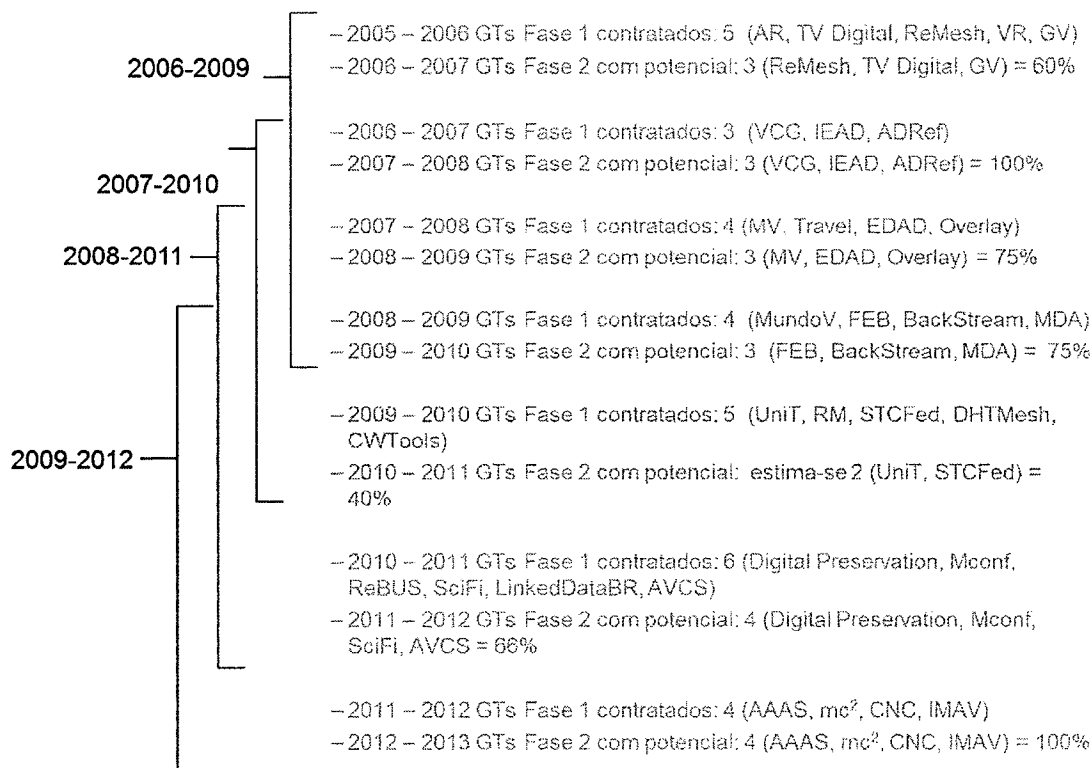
2006-2009

– 2005 – 2006 GTs Fase 1 contratados: 5 (AR, TV Digital, ReMesh, VR, GV)
– 2006 – 2007 GTs Fase 2 com potencial: 3 (ReMesh, TV Digital, GV) = 60%

2007-2010

– 2006 – 2007 GTs Fase 1 contratados: 3 (VCG, IEAD, ADRef)
– 2007 – 2008 GTs Fase 2 com potencial: 3 (VCG, IEAD, ADRef) = 100%

2008-2011

– 2007 – 2008 GTs Fase 1 contratados: 4 (MV, Travel, EDAD, Overlay)
– 2008 – 2009 GTs Fase 2 com potencial: 3 (MV, EDAD, Overlay) = 75%

– 2008 – 2009 GTs Fase 1 contratados: 4 (MundoV, FEB, BackStream, MDA)
– 2009 – 2010 GTs Fase 2 com potencial: 3 (FEB, BackStream, MDA) = 75%

2009-2012

– 2009 – 2010 GTs Fase 1 contratados: 5 (UniT, RM, STCFed, DHTMesh, CWTools)
– 2010 – 2011 GTs Fase 2 com potencial: estima-se 2 (UniT, STCFed) = 40%

– 2010 – 2011 GTs Fase 1 contratados: 6 (Digital Preservation, Mconf, ReBUS, SciFi, LinkedDataBR, AVCS)
– 2011 – 2012 GTs Fase 2 com potencial: 4 (Digital Preservation, Mconf, SciFi, AVCS = 66%

– 2011 – 2012 GTs Fase 1 contratados: 4 (AAAS, mc$^2$, CNC, IMAV)
– 2012 – 2013 GTs Fase 2 com potencial: 4 (AAAS, mc$^2$, CNC, IMAV) = 100%